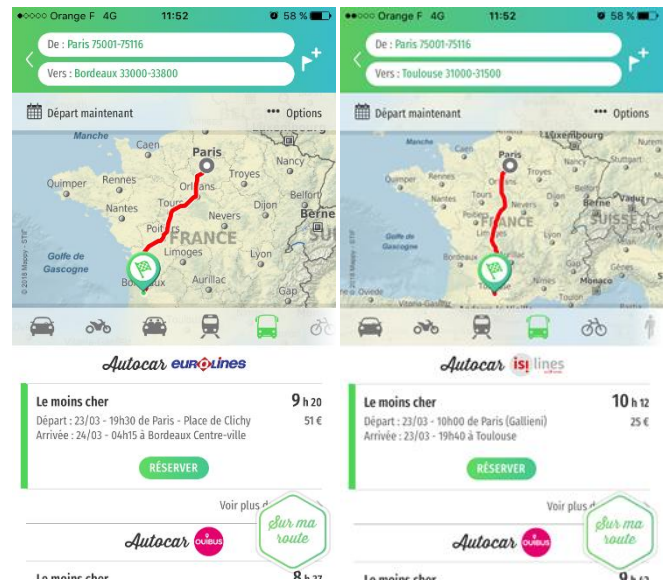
●○○○○ Orange F 4G 11:52 58 %

De : Paris 75001-75116

Vers : Bordeaux 33000-33800

Départ maintenant

••• Options

Manche
Caen
Paris
Nancy
Quimper
Rennes
Orléans
Troyes
Nantes
Tours
Dijon
Belfort
Nevers
Berne
FRANCE
Limoges
Lyon
Golfe de Gascogne
Bordeaux
Aurillac
Gap
© 2018 Mappy - STIF

Autocar eurolines

Le moins cher
9 h 20
Départ : 23/03 - 19h30 de Paris - Place de Clichy
51 €
Arrivée : 24/03 - 04h15 à Bordeaux Centre-ville

RÉSERVER

Voir plus d

Sur ma route

Autocar OUIBUS

Le moins cher
8 h 27

●●○○○ Orange F 4G 11:52 58 %

De : Paris 75001-75116

Vers : Toulouse 31000-31500

Départ maintenant

••• Options

Luxembourg
Manche
Caen
Paris
Quimper
Rennes
Troyes
Nantes
Tours
FRANCE
Vaduz
SUISSE
Golfe de Gascogne
Bordeaux
Monaco
Oviedo
© 2018 Mappy - STIF

Autocar isilines

Le moins cher
10 h 12
Départ : 23/03 - 10h00 de Paris (Gallieni)
25 €
Arrivée : 23/03 - 19h40 à Toulouse

RÉSERVER

Voir plus d

Sur ma route

Autocar OUIBUS

Le moins cher
9 h 42